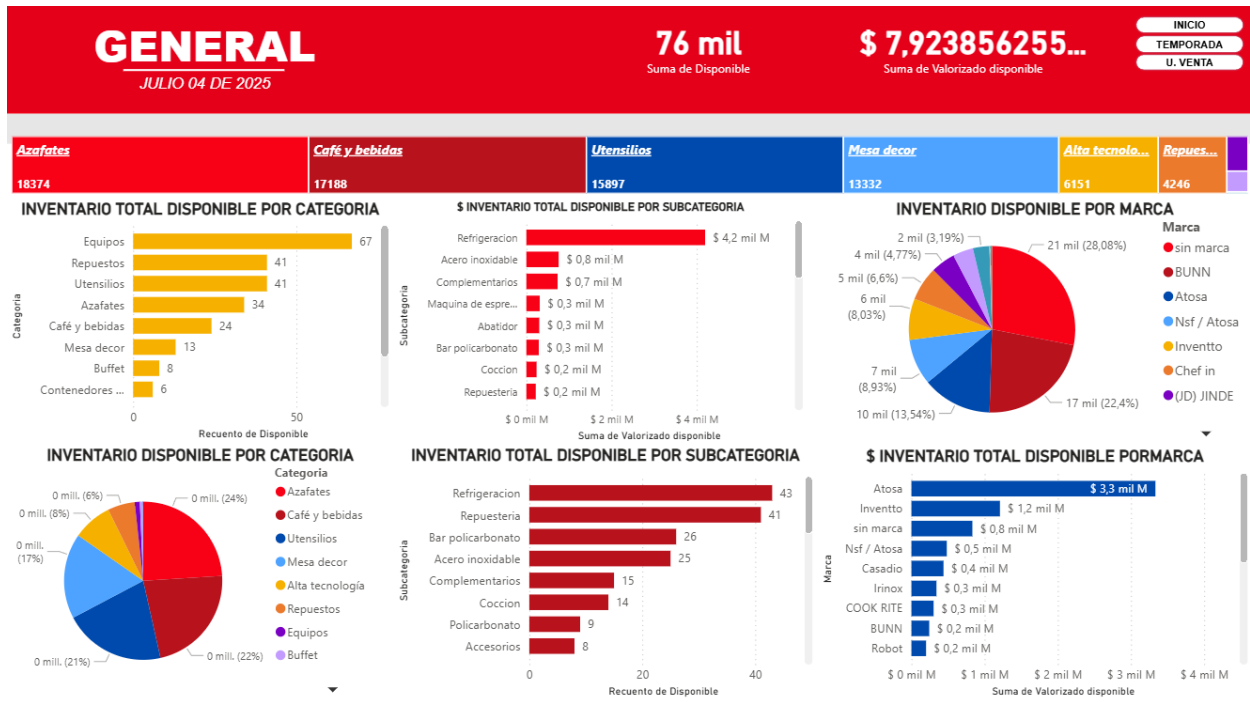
GENERAL
JULIO 04 DE 2025

76 mil
Suma de Disponible

$ 7,923856255...
Suma de Valorizado disponible

INICIO
TEMPORADA
U. VENTA

| Azafates | Café y bebidas | Utensilios | Mesa decor | Alta tecnolo... | Repues... |
|---|---|---|---|---|---|
| 18374 | 17188 | 15897 | 13332 | 6151 | 4246 |

INVENTARIO TOTAL DISPONIBLE POR CATEGORIA

| Categoria | Recuento de Disponible |
|---|---|
| Equipos | 67 |
| Repuestos | 41 |
| Utensilios | 41 |
| Azafates | 34 |
| Café y bebidas | 24 |
| Mesa decor | 13 |
| Buffet | 8 |
| Contenedores ... | 6 |

0 50
Recuento de Disponible

$ INVENTARIO TOTAL DISPONIBLE POR SUBCATEGORIA

| Subcategoria | Suma de Valorizado disponible |
|---|---|
| Refrigeracion | $ 4,2 mil M |
| Acero inoxidable | $ 0,8 mil M |
| Complementarios | $ 0,7 mil M |
| Maquina de espre... | $ 0,3 mil M |
| Abatidor | $ 0,3 mil M |
| Bar policarbonato | $ 0,3 mil M |
| Coccion | $ 0,2 mil M |
| Repuesteria | $ 0,2 mil M |

$ 0 mil M $ 2 mil M $ 4 mil M
Suma de Valorizado disponible

INVENTARIO DISPONIBLE POR MARCA
2 mil (3,19%)
4 mil (4,77%)
5 mil (6,6%)
6 mil (8,03%)
7 mil (8,93%)
10 mil (13,54%)
17 mil (22,4%)
21 mil (28,08%)
Marca
sin marca
BUNN
Atosa
Nsf / Atosa
Inventto
Chef in
(JD) JINDE

INVENTARIO DISPONIBLE POR CATEGORIA
0 mill. (24%)
0 mill. (22%)
0 mill. (21%)
0 mill. (17%)
0 mill. (8%)
0 mill. (6%)
Categoria
Azafates
Café y bebidas
Utensilios
Mesa decor
Alta tecnología
Repuestos
Equipos
Buffet

INVENTARIO TOTAL DISPONIBLE POR SUBCATEGORIA

| Subcategoria | Recuento de Disponible |
|---|---|
| Refrigeracion | 43 |
| Repuesteria | 41 |
| Bar policarbonato | 26 |
| Acero inoxidable | 25 |
| Complementarios | 15 |
| Coccion | 14 |
| Policarbonato | 9 |
| Accesorios | 8 |

0 20 40
Recuento de Disponible

$ INVENTARIO TOTAL DISPONIBLE PORMARCA

| Marca | Suma de Valorizado disponible |
|---|---|
| Atosa | $ 3,3 mil M |
| Inventto | $ 1,2 mil M |
| sin marca | $ 0,8 mil M |
| Nsf / Atosa | $ 0,5 mil M |
| Casadio | $ 0,4 mil M |
| Irinox | $ 0,3 mil M |
| COOK RITE | $ 0,3 mil M |
| BUNN | $ 0,2 mil M |
| Robot | $ 0,2 mil M |

$ 0 mil M $ 1 mil M $ 2 mil M $ 3 mil M $ 4 mil M
Suma de Valorizado disponible